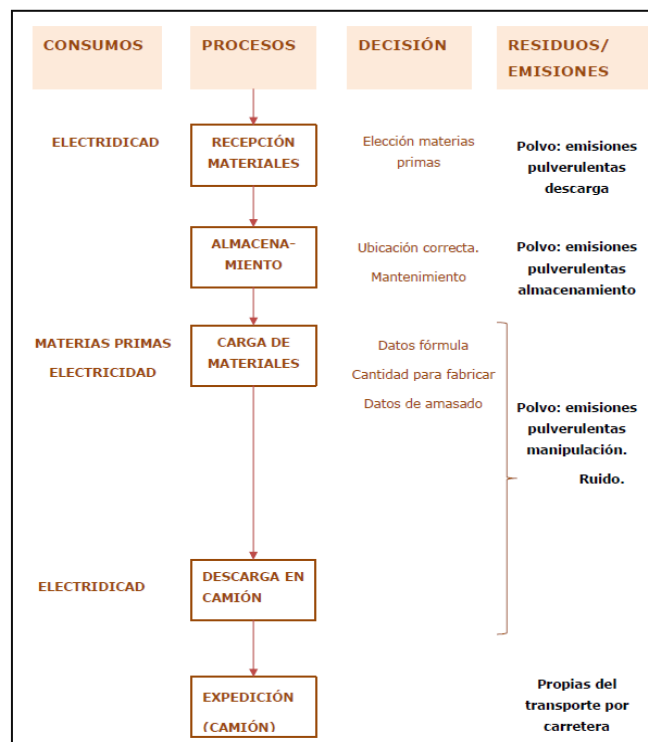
CONSUMOS

PROCESOS

DECISIÓN

RESIDUOS/ EMISIONES

ELECTRIDICAD

RECEPCIÓN MATERIALES

Elección materias primas

Polvo: emisiones pulverulentas descarga

ALMACENAMIENTO

Ubicación correcta.

Mantenimiento

Polvo: emisiones pulverulentas almacenamiento

MATERIAS PRIMAS

ELECTRICIDAD

CARGA DE MATERIALES

Datos fórmula

Cantidad para fabricar

Datos de amasado

Polvo: emisiones pulverulentas manipulación.

Ruido.

ELECTRIDICAD

DESCARGA EN CAMIÓN

EXPEDICIÓN (CAMIÓN)

Propias del transporte por carretera